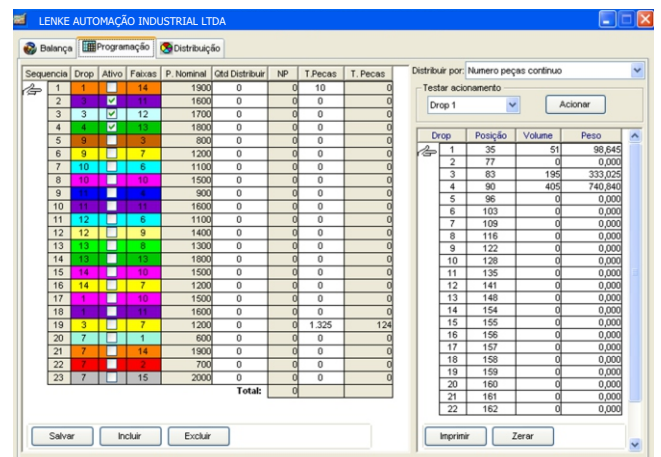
LENKE AUTOMAÇÃO INDUSTRIAL LTDA

Balança | Programação | Distribuição

| Sequencia | Drop | Ativo | Faixas | P. Nominal | Qtd Distribuir | NP | T.Pecas | T. Pecas |
|---|---|---|---|---|---|---|---|---|
| 1 | 1 | | 14 | 1900 | 0 | 0 | 10 | 0 |
| 2 | 3 | ☑ | 11 | 1600 | 0 | 0 | 0 | 0 |
| 3 | 3 | ☑ | 12 | 1700 | 0 | 0 | 0 | 0 |
| 4 | 4 | ☑ | 13 | 1800 | 0 | 0 | 0 | 0 |
| 5 | 5 | | 3 | 800 | 0 | 0 | 0 | 0 |
| 6 | 9 | | 7 | 1200 | 0 | 0 | 0 | 0 |
| 7 | 10 | | 6 | 1100 | 0 | 0 | 0 | 0 |
| 8 | 10 | | 10 | 1500 | 0 | 0 | 0 | 0 |
| 9 | 11 | | 4 | 900 | 0 | 0 | 0 | 0 |
| 10 | 11 | | 11 | 1600 | 0 | 0 | 0 | 0 |
| 11 | 12 | | 6 | 1100 | 0 | 0 | 0 | 0 |
| 12 | 12 | | 9 | 1400 | 0 | 0 | 0 | 0 |
| 13 | 13 | | 8 | 1300 | 0 | 0 | 0 | 0 |
| 14 | 13 | | 13 | 1800 | 0 | 0 | 0 | 0 |
| 15 | 14 | | 10 | 1500 | 0 | 0 | 0 | 0 |
| 16 | 14 | | 7 | 1200 | 0 | 0 | 0 | 0 |
| 17 | 1 | | 10 | 1500 | 0 | 0 | 0 | 0 |
| 18 | 1 | | 11 | 1600 | 0 | 0 | 0 | 0 |
| 19 | 3 | | 7 | 1200 | 0 | 0 | 1.325 | 124 |
| 20 | 7 | | 1 | 600 | 0 | 0 | 0 | 0 |
| 21 | 7 | | 14 | 1900 | 0 | 0 | 0 | 0 |
| 22 | 7 | | 2 | 700 | 0 | 0 | 0 | 0 |
| 23 | 7 | | 15 | 2000 | 0 | 0 | 0 | 0 |
| | | | | | Total: | 0 | | |

Salvar | Incluir | Excluir

Distribuir por: Numero peças continuo

Testar acionamento
Drop 1
Acionar

| Drop | Posição | Volume | Peso |
|---|---|---|---|
| 1 | 35 | 51 | 98,645 |
| 2 | 77 | 0 | 0,000 |
| 3 | 83 | 195 | 333,025 |
| 4 | 90 | 405 | 740,840 |
| 5 | 96 | 0 | 0,000 |
| 6 | 103 | 0 | 0,000 |
| 7 | 109 | 0 | 0,000 |
| 8 | 116 | 0 | 0,000 |
| 9 | 122 | 0 | 0,000 |
| 10 | 128 | 0 | 0,000 |
| 11 | 135 | 0 | 0,000 |
| 12 | 141 | 0 | 0,000 |
| 13 | 148 | 0 | 0,000 |
| 14 | 154 | 0 | 0,000 |
| 15 | 155 | 0 | 0,000 |
| 16 | 156 | 0 | 0,000 |
| 17 | 157 | 0 | 0,000 |
| 18 | 158 | 0 | 0,000 |
| 19 | 159 | 0 | 0,000 |
| 20 | 160 | 0 | 0,000 |
| 21 | 161 | 0 | 0,000 |
| 22 | 162 | 0 | 0,000 |

Imprimir | Zerar